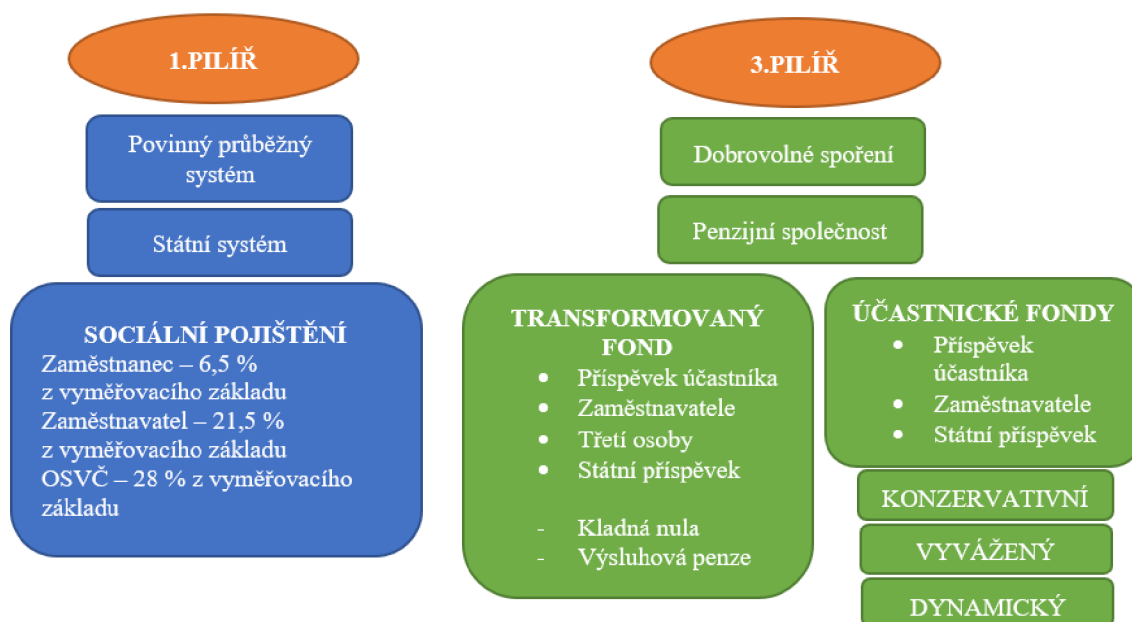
1.PILÍŘ

Povinný průběžný systém

Státní systém

SOCIÁLNÍ POJIŠTĚNÍ
Zaměstnanec – 6,5 % z vyměřovacího základu
Zaměstnavatel – 21,5 % z vyměřovacího základu
OSVČ – 28 % z vyměřovacího základu

3.PILÍŘ

Dobrovolné spoření

Penzijní společnost

TRANSFORMOVANÝ FOND
- Příspěvek účastníka
- Zaměstnavatele
- Třetí osoby
- Státní příspěvek

- Kladná nula
- Výsluhová penze

ÚČASTNICKÉ FONDY
- Příspěvek účastníka
- Zaměstnavatele
- Státní příspěvek

KONZERVATIVNÍ

VYVÁŽENÝ

DYNAMICKÝ